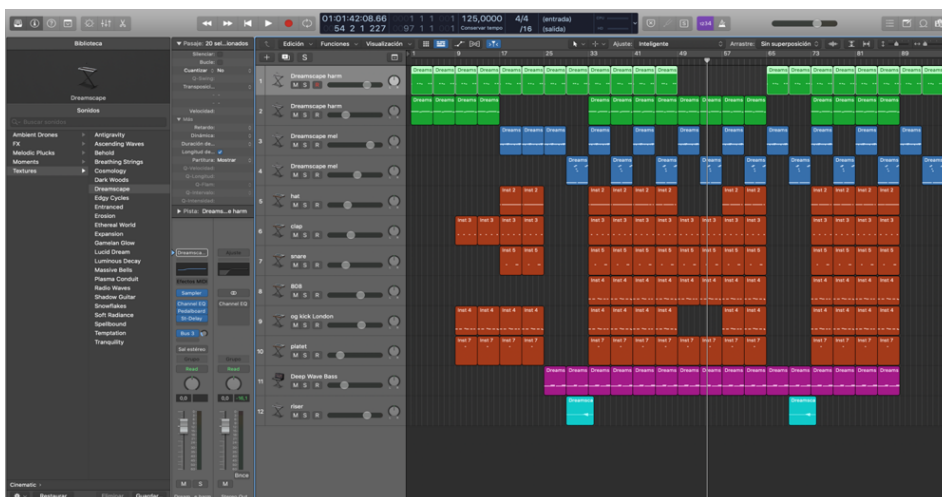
01:01:42:08.66 54 2 1 227 1 1 1 1 125,0000 Conservar tempo 4/4 /16 (entrada) (salida)

Biblioteca
Dreamscape
Sonidos
Buscar sonidos
Ambient Drones
FX
Melodic Plucks
Moments
Textures
Antigravity
Ascending Waves
Behold
Breathing Strings
Cosmology
Dark Woods
Dreamscape
Edgy Cycles
Entranced
Erosion
Ethereal World
Expansion
Gamelan Glow
Lucid Dream
Luminous Decay
Massive Bells
Plasma Conduit
Radio Waves
Shadow Guitar
Snowflakes
Soft Radiance
Spellbound
Temptation
Tranquility
Cinematic
Restaurar
Eliminar
Guardar

Pasaje: 20 sel...lonados
Silenciar:
Bucle:
Cuantizar No
Transposici...
Velocidad
Retardo
Dinámica
Duración de...
Longitud de...
Partitura: Mostrar
Pista: Dreams...e harm
Dreamsca...
Sampler
Channel EQ
Pedalboard
St-Delay
Bus 3
Sal estéreo
Read
Read
M S
M
Brico

Edición
Funciones
Visualización
Ajustar: Inteligente
Arrastrar: Sin superposición

1 Dreamscape harm
2 Dreamscape harm
3 Dreamscape mel
4 Dreamscape mel
5 hat
6 clap
7 snare
8 808
9 og kick London
10 platel
11 Deep Wave Bass
12 riser

1 9 17 25 33 41 49 57 65 73 81 89
Dreams
Inst 2
Inst 3
Inst 5
Inst 4
Inst 7
Dreamsca